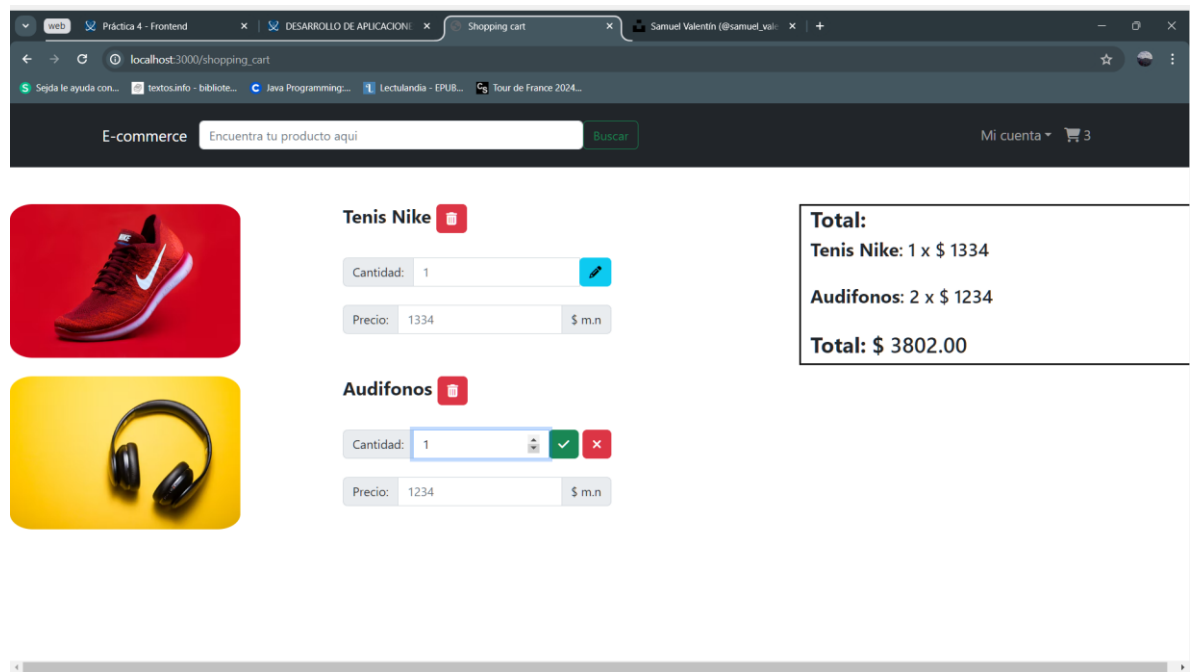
web
Práctica 4 - Frontend
DESARROLLO DE APLICACIONE
Shopping cart
Samuel Valentín (@samuel_vale

localhost:3000/shopping_cart

Sejda le ayuda con...
textos.info - bibliote...
Java Programming:...
Lectulandia - EPUB...
Tour de France 2024...

E-commerce
Encuentra tu producto aqui
Buscar
Mi cuenta
3

Tenis Nike
Cantidad: 1
Precio: 1334 $ m.n

Audifonos
Cantidad: 1
Precio: 1234 $ m.n

Total:
Tenis Nike: 1 x $ 1334

Audifonos: 2 x $ 1234

Total: $ 3802.00